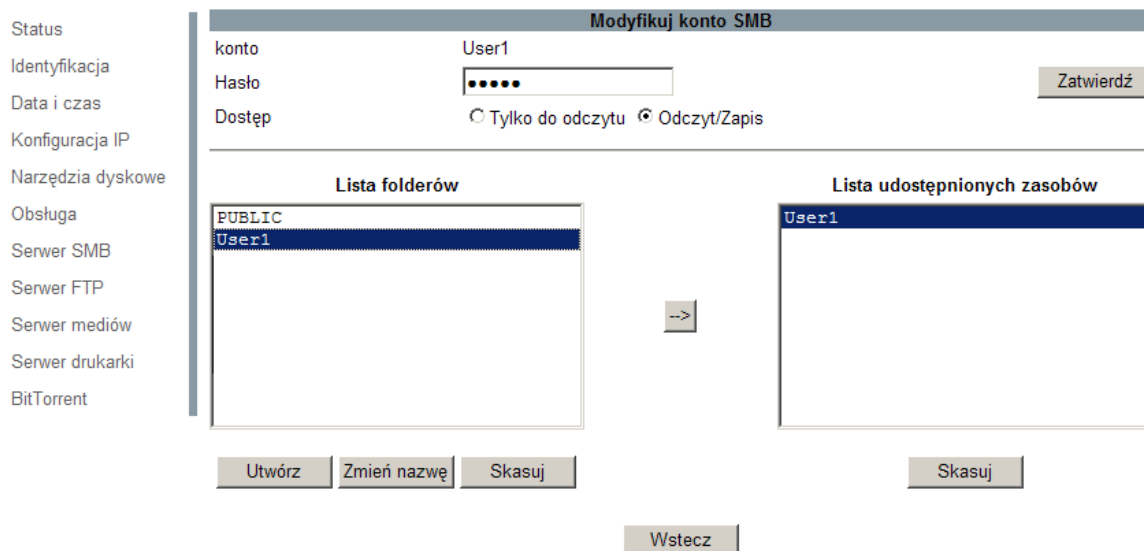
Status
Identyfikacja
Data i czas
Konfiguracja IP
Narzędzia dyskowe
Obsługa
Serwer SMB
Serwer FTP
Serwer mediów
Serwer drukarki
BitTorrent

Modyfikuj konto SMB

konto User1
Hasło ●●●●● Zatwierdź
Dostęp Tylko do odczytu Odczyt/Zapis

Lista folderów
PUBLIC
User1

-->

Lista udostępnionych zasobów
User1

Utwórz Zmień nazwę Skasuj

Skasuj

Wstecz